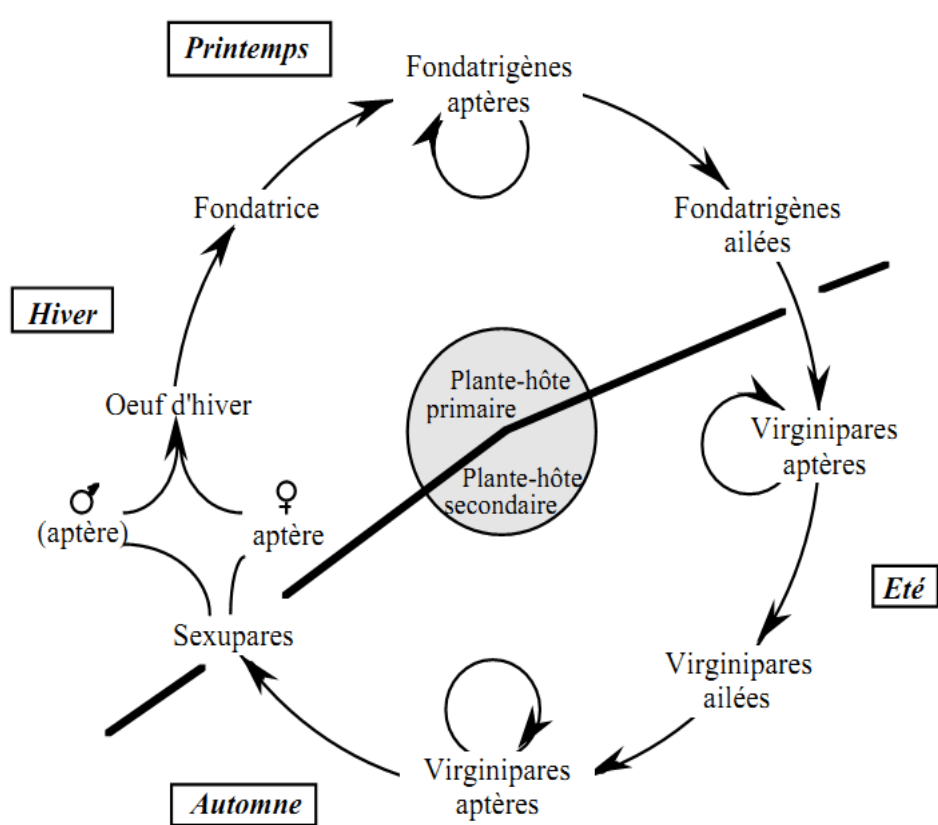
Printemps

Fondatrigènes aptères

Fondatrigènes ailées

Fondatrice

Hiver

Plante-hôte primaire

Plante-hôte secondaire

Oeuf d'hiver

Virginipares aptères

♂ (aptère)

♀ aptère

Eté

Sexupares

Virginipares ailées

Virginipares aptères

Automne